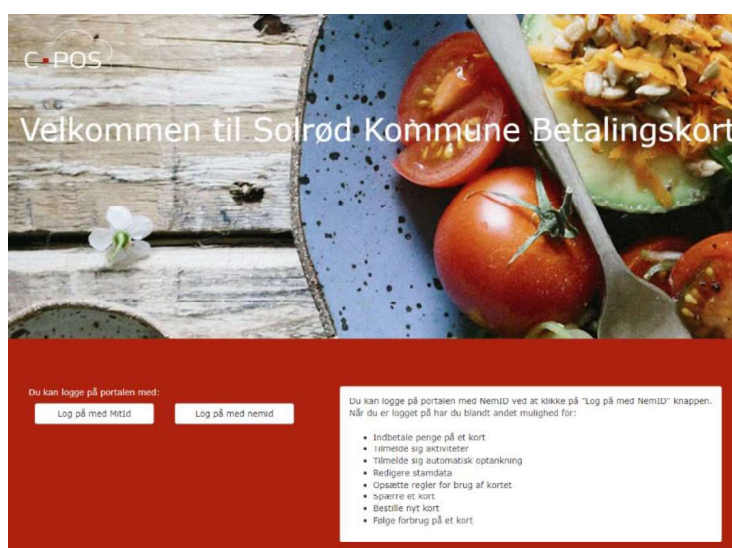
C-POS

Velkommen til Solrød Kommune Betalingskort

Du kan logge på portalen med:

Log på med MitId

Log på med nemid

Du kan logge på portalen med NemID ved at klikke på "Log på med NemID" knappen. Når du er logget på har du blandt andet mulighed for:

- Indbetale penge på et kort
- Tilmelde sig aktiviteter
- Tilmelde sig automatisk optankning
- Redigere stamdata
- Opsætte regler for brug af kortet
- Spærre et kort
- Bestille nyt kort
- Følge forbrug på et kort